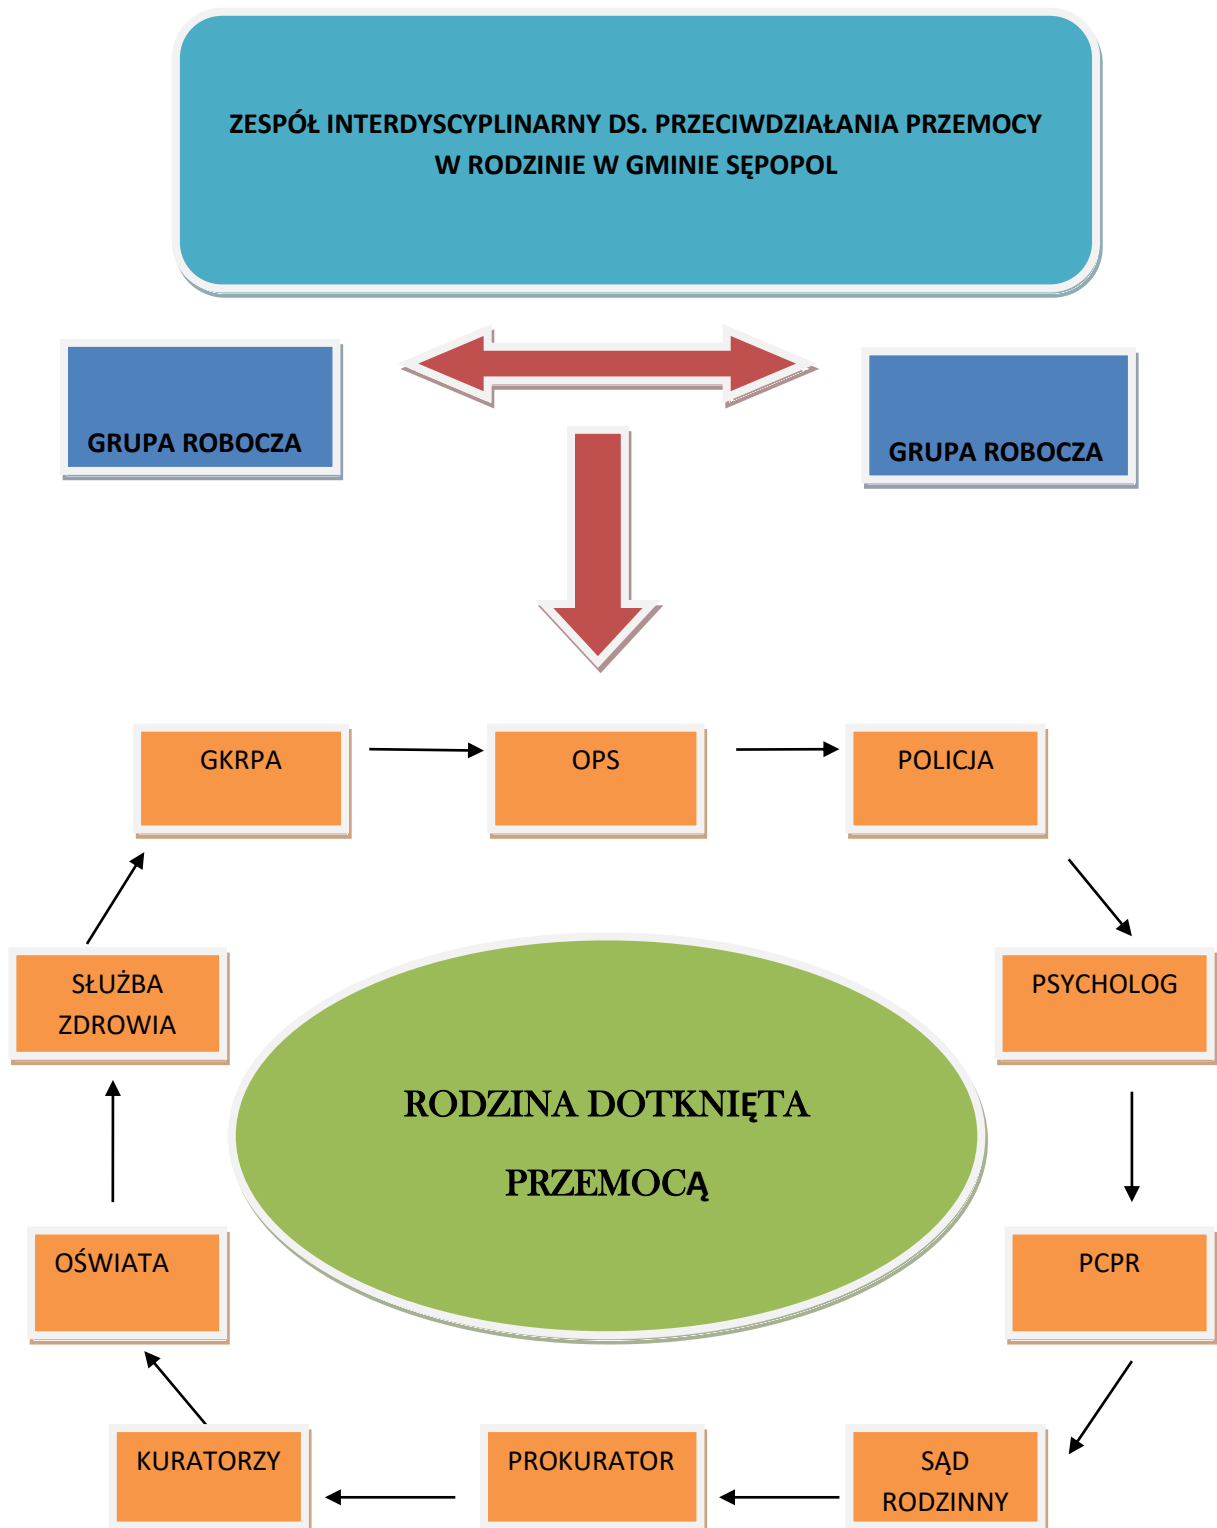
ZESPÓŁ INTERDYSCYPLINARNY DS. PRZECIWDZIAŁANIA PRZEMOCY W RODZINIE W GMINIE SĘPOPOL

GRUPA ROBOCZA

GRUPA ROBOCZA

GKRPA

OPS

POLICJA

PSYCHOLOG

PCPR

SĄD RODZINNY

PROKURATOR

KURATORZY

OŚWIATA

SŁUŻBA ZDROWIA

RODZINA DOTKNIĘTA PRZEMOCĄ